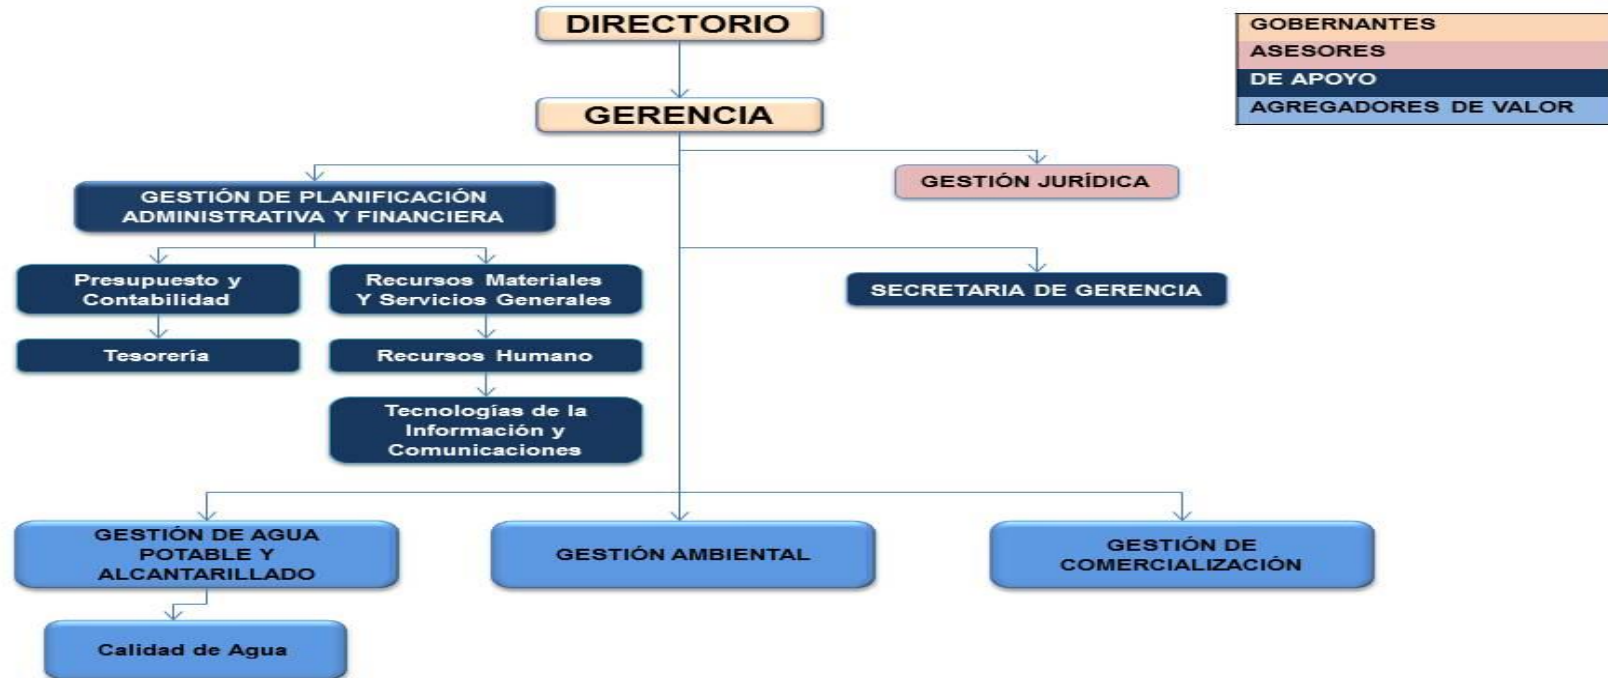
DIRECTORIO

GOBERNANTES
ASESORES
DE APOYO
AGREGADORES DE VALOR

GERENCIA

GESTIÓN JURÍDICA

GESTIÓN DE PLANIFICACIÓN ADMINISTRATIVA Y FINANCIERA

Presupuesto y Contabilidad

Recursos Materiales Y Servicios Generales

SECRETARIA DE GERENCIA

Tesorería

Recursos Humano

Tecnologías de la Información y Comunicaciones

GESTIÓN DE AGUA POTABLE Y ALCANTARILLADO

GESTIÓN AMBIENTAL

GESTIÓN DE COMERCIALIZACIÓN

Calidad de Agua